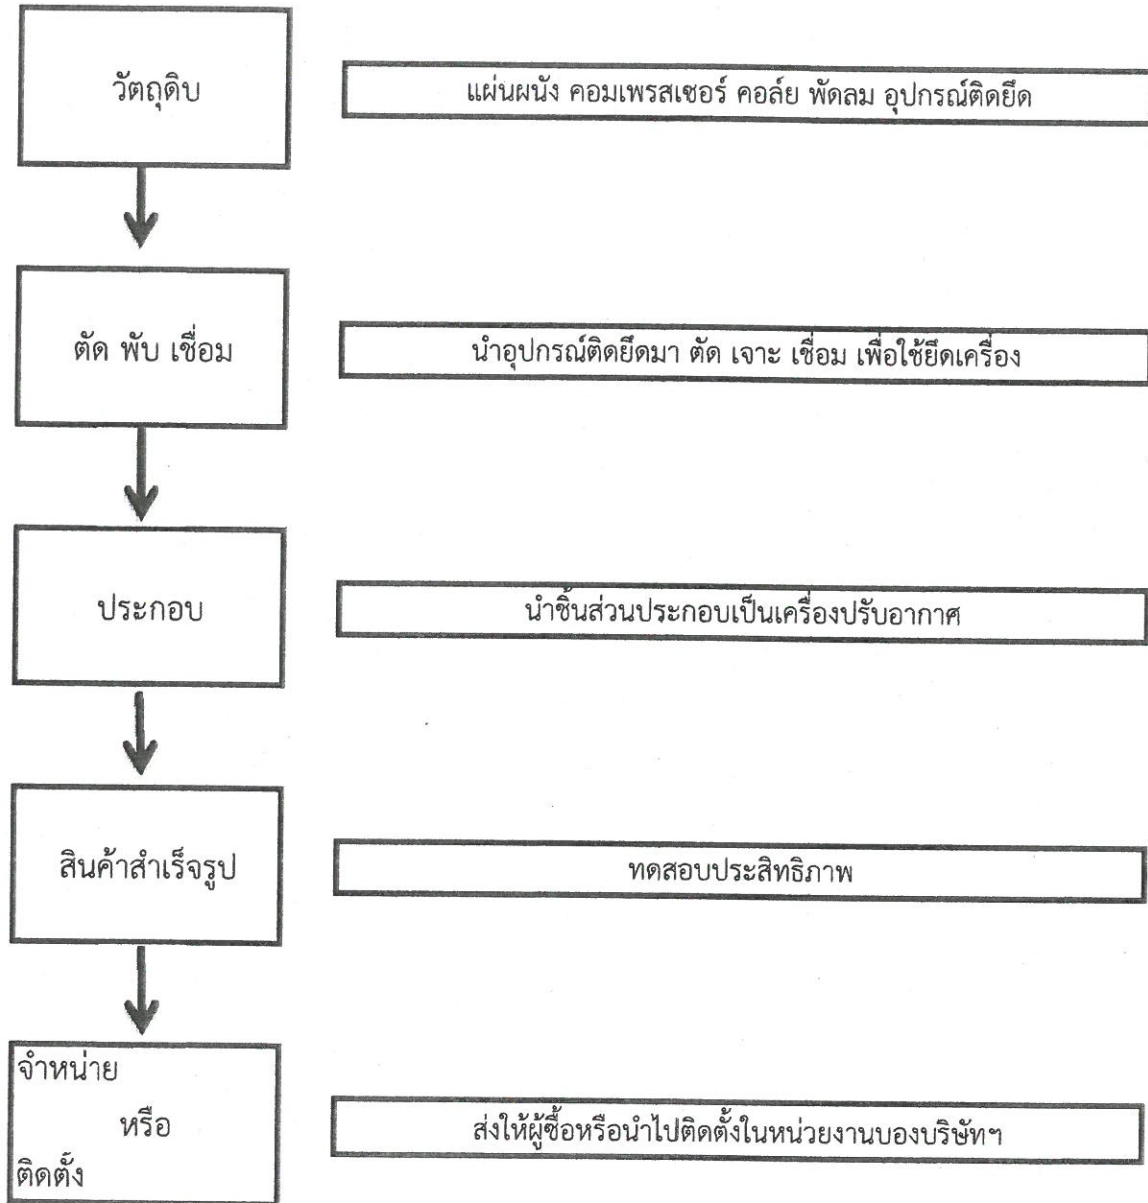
วัตถุดิบ

แผ่นผนัง คอมเพรสเซอร์ คอล์ย พัดลม อุปกรณ์ติดยึด

ตัด พับ เชื่อม

นำอุปกรณ์ติดยึดมา ตัด เจาะ เชื่อม เพื่อใช้ยึดเครื่อง

ประกอบ

นำชิ้นส่วนประกอบเป็นเครื่องปรับอากาศ

สินค้าสำเร็จรูป

ทดสอบประสิทธิภาพ

จำหน่าย หรือ ติดตั้ง

ส่งให้ผู้ซื้อหรือนำไปติดตั้งในหน่วยงานบองบริษัทฯ